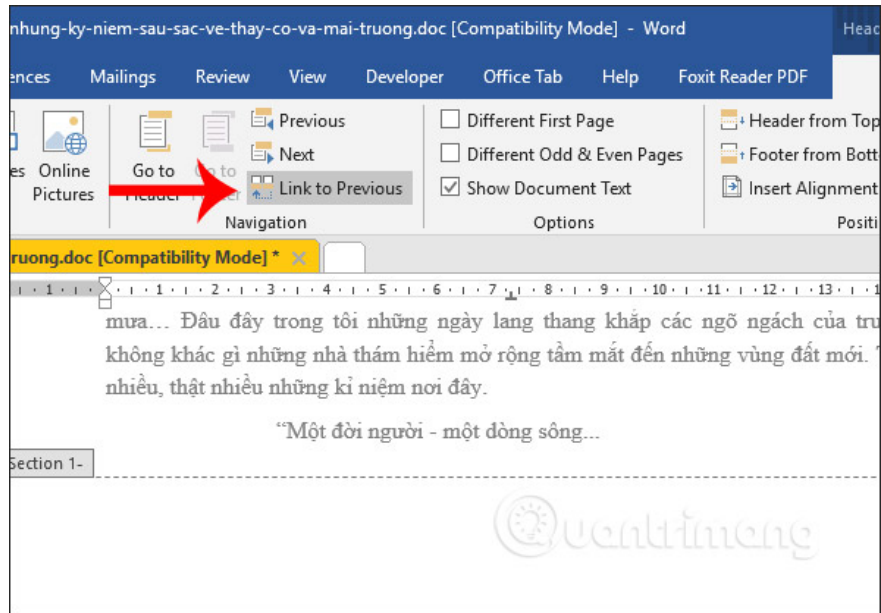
nhung-ky-niem-sau-sac-ve-thay-co-va-mai-truong.doc [Compatibility Mode] - Word

Heac

ences Mailings Review View Developer Office Tab Help Foxit Reader PDF

es Online Pictures

Go to Header

Go to Footer

Previous

Next

Link to Previous

Navigation

Different First Page

Different Odd & Even Pages

Show Document Text

Options

Header from Top

Footer from Bott

Insert Alignment

Positi

truong.doc [Compatibility Mode] *

· 1 · 1 · · · 1 · · · 2 · · · 3 · · · 4 · · · 5 · · · 6 · · · 7 · · · 8 · · · 9 · · · 10 · · · 11 · · · 12 · · · 13 ·

mưa… Đâu đây trong tôi những ngày lang thang khắp các ngõ ngách của tru không khác gì những nhà thám hiểm mở rộng tầm mắt đến những vùng đất mới. nhiều, thật nhiều những kỉ niệm nơi đây.

"Một đời người - một dòng sông...

Section 1-

Quantrimang